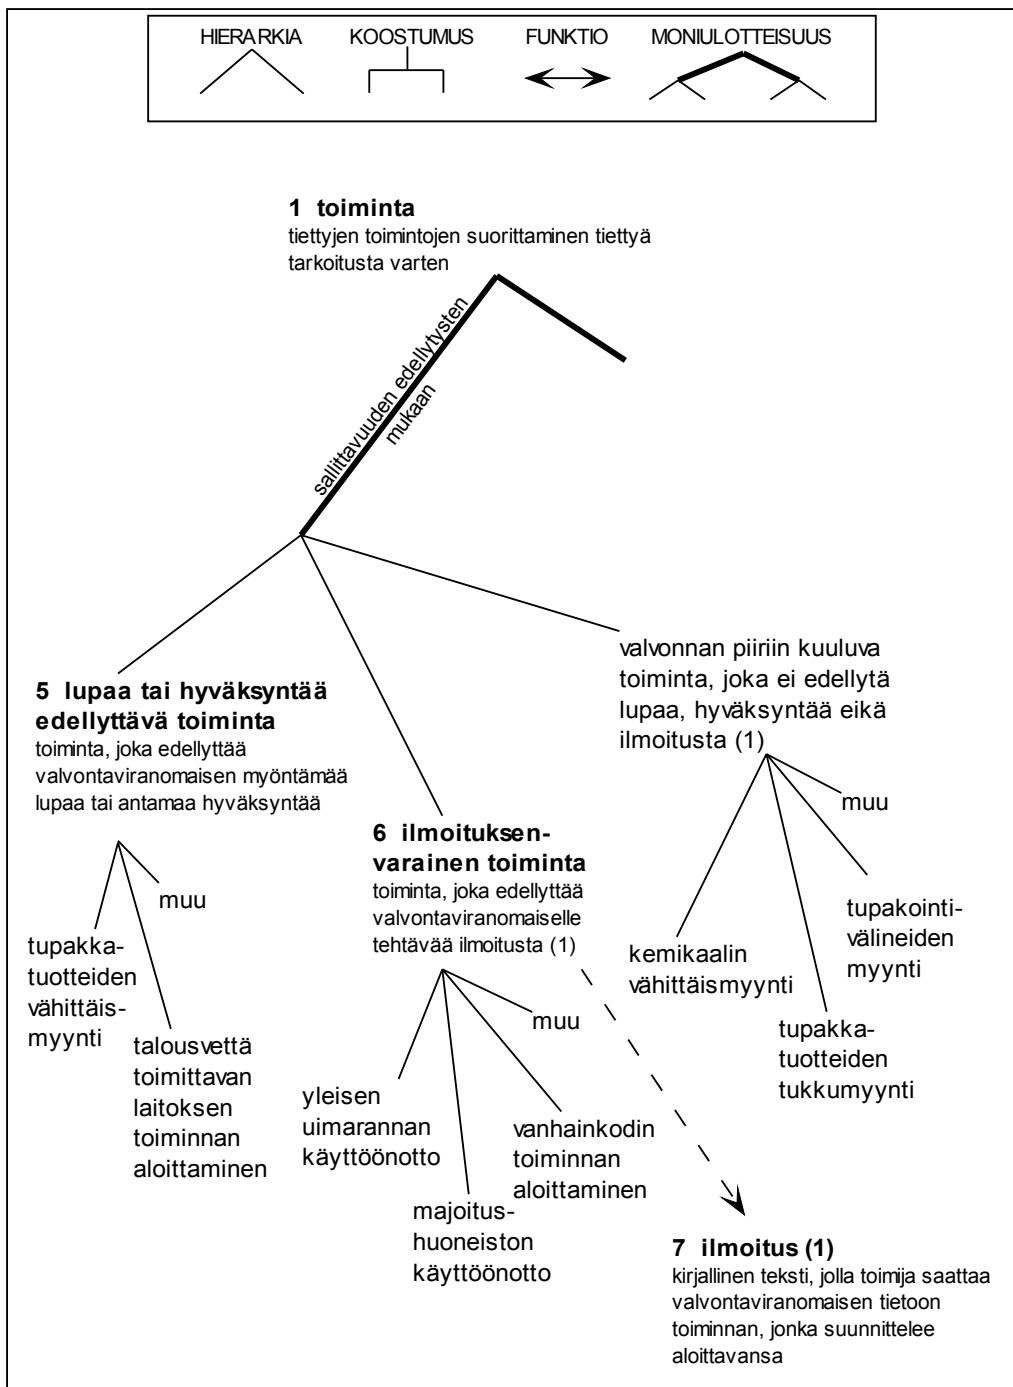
HIERARKIA KOOSTUMUS FUNKTIO MONIULOTTEISUUS

**1 toiminta**
tiettyjen toimintojen suorittaminen tiettyä tarkoitusta varten

sallittavuuden edellytysten mukaan

**5 lupaa tai hyväksyntää edellyttävä toiminta**
toiminta, joka edellyttää valvontaviranomaisen myöntämää lupaa tai antamaa hyväksyntää

tupakkatuotteiden vähittäismyynti

talousvettä toimittavan laitoksen toiminnan aloittaminen

muu

**6 ilmoituksenvarainen toiminta**
toiminta, joka edellyttää valvontaviranomaiselle tehtävää ilmoitusta (1)

yleisen uimarannan käyttöönotto

majoitushuoneiston käyttöönotto

vanhainkodin toiminnan aloittaminen

muu

valvonnan piiriin kuuluva toiminta, joka ei edellytä lupaa, hyväksyntää eikä ilmoitusta (1)

kemikaalin vähittäismyynti

tupakkatuotteiden tukkumyynti

tupakointivälineiden myynti

muu

**7 ilmoitus (1)**
kirjallinen teksti, jolla toimija saattaa valvontaviranomaisen tietoon toiminnan, jonka suunnittelee aloittavansa